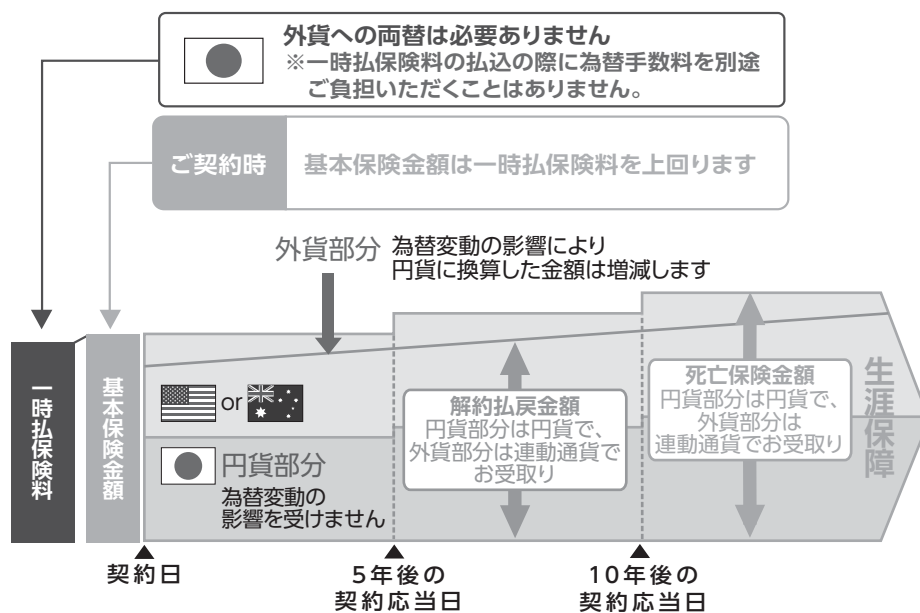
外貨への両替は必要ありません
※一時払保険料の払込の際に為替手数料を別途ご負担いただくことはありません。

ご契約時　基本保険金額は一時払保険料を上回ります

外貨部分　為替変動の影響により円貨に換算した金額は増減します

一時払保険料

基本保険金額

or

円貨部分
為替変動の影響を受けません

解約払戻金額
円貨部分は円貨で、外貨部分は連動通貨でお受取り

死亡保険金額
円貨部分は円貨で、外貨部分は連動通貨でお受取り

生涯保障

契約日

5年後の契約応当日

10年後の契約応当日